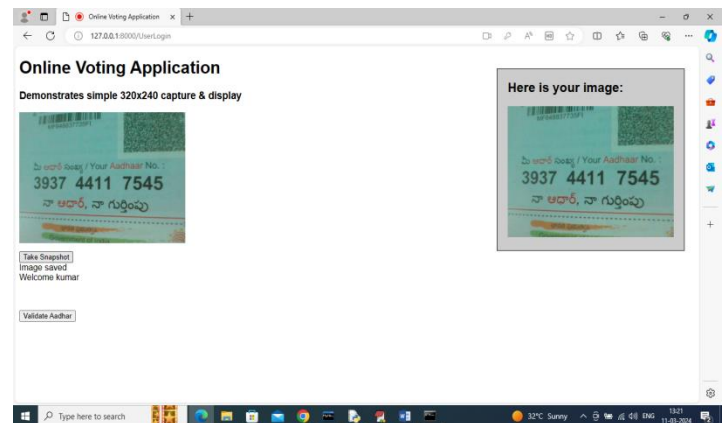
Online Voting Application ×
127.0.0.1:8000/UserLogin

Online Voting Application

Demonstrates simple 320x240 capture & display

మీ ఆధార్ సంఖ్య / Your Aadhaar No. :
3937 4411 7545
నా ఆధార్, నా గుర్తింపు

Take Snapshot
Image saved
Welcome kumar

Validate Aadhar

Here is your image:

మీ ఆధార్ సంఖ్య / Your Aadhaar No. :
3937 4411 7545
నా ఆధార్, నా గుర్తింపు

Type here to search
32°C Sunny
ENG
13:21
11-03-2024